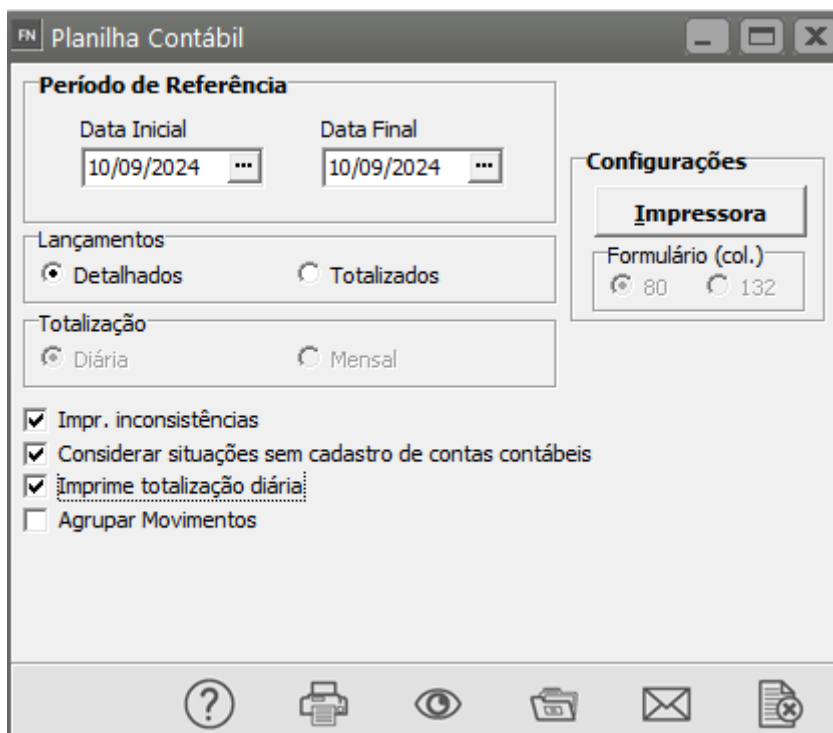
FN Planilha Contábil

Período de Referência

Data Inicial
10/09/2024

Data Final
10/09/2024

Configurações

Impressora

Formulário (col.)
80
132

Lançamentos
Detalhados
Totalizados

Totalização
Diária
Mensal

Impr. inconsistências
Considerar situações sem cadastro de contas contábeis
Imprime totalização diária
Agrupar Movimentos

?